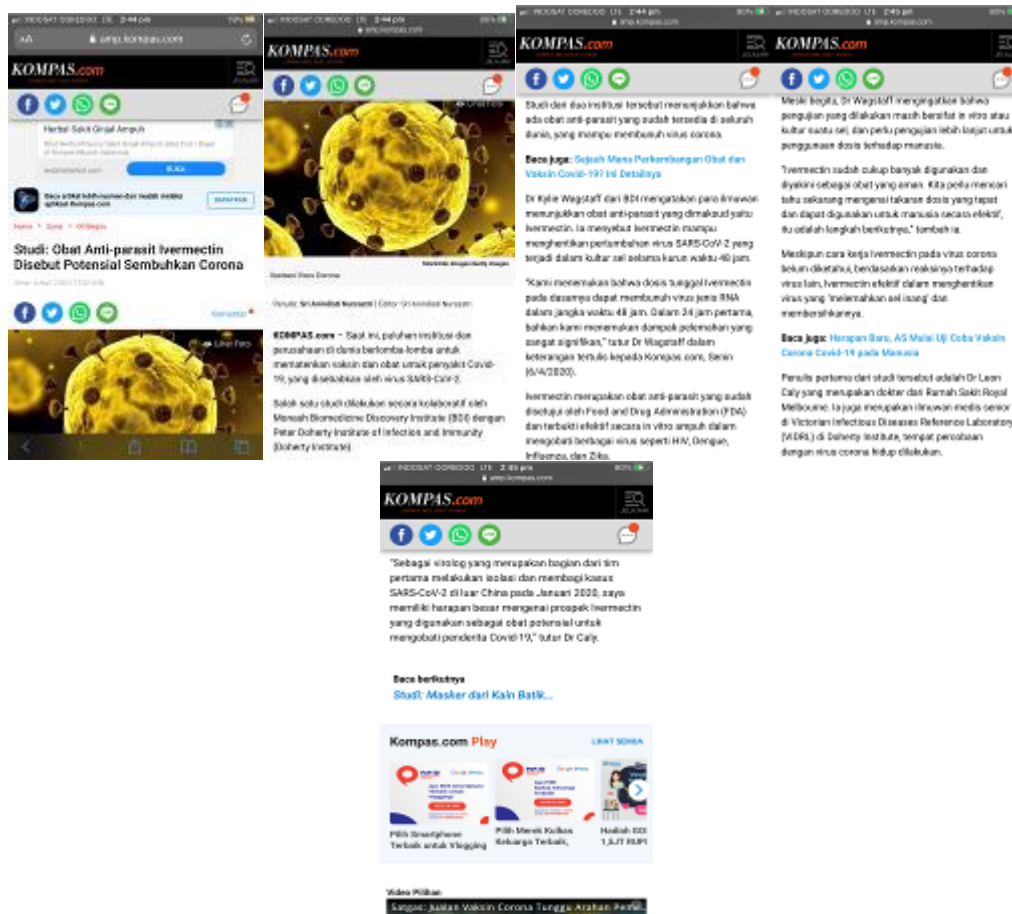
INDOSAT OOREDOO LTE 2:44 pm
AA amp.kompas.com
KOMPAS.com
Herbal Sakit Ginjal Ampuh
BUKA
Baca artikel lebih nyaman dan mudah melalui aplikasi Kompas.com
Home > Sains > Oh Begitu
Studi: Obat Anti-parasit Ivermectin Disebut Potensial Sembuhkan Corona
Kompas.com
Lihat Foto

INDOSAT OOREDOO LTE 2:44 pm
amp.kompas.com
KOMPAS.com
Lihat Foto
Ilustrasi Virus Corona
Penulis Sri Anindiati Nursastri | Editor Sri Anindiati Nursastri
KOMPAS.com – Saat ini, puluhan institusi dan perusahaan di dunia berlomba-lomba untuk mematenkan vaksin dan obat untuk penyakit Covid-19, yang disebabkan oleh virus SARS-CoV-2.
Salah satu studi dilakukan secara kolaboratif oleh Monash Biomedicine Discovery Institute (BDI) dengan Peter Doherty Institute of Infection and Immunity (Doherty Institute).

INDOSAT OOREDOO LTE 2:44 pm
amp.kompas.com
KOMPAS.com
Studi dari dua institusi tersebut menunjukkan bahwa ada obat anti-parasit yang sudah tersedia di seluruh dunia, yang mampu membunuh virus corona.
Baca juga: Sejarah Mana Perkembangan Obat dan Vaksin Covid-19? Ini Detailnya
Dr Kylie Wagstaff dari BDI mengatakan para ilmuwan menunjukkan obat anti-parasit yang dimaksud yaitu ivermectin. Ia menyebut ivermectin mampu menghentikan pertumbuhan virus SARS-CoV-2 yang terjadi dalam kultur sel selama kurun waktu 48 jam.
"Kami menemukan bahwa dosis tunggal ivermectin pada dasarnya dapat membunuh virus jenis RNA dalam jangka waktu 48 jam. Dalam 24 jam pertama, bahkan kami menemukan dampak pelemahan yang sangat signifikan," tutur Dr Wagstaff dalam keterangan tertulis kepada Kompas.com, Senin (6/4/2020).
Ivermectin merupakan obat anti-parasit yang sudah disetujui oleh Food and Drug Administration (FDA) dan terbukti efektif secara in vitro ampuh dalam mengobati berbagai virus seperti HIV, Dengue, Influenza, dan Zika.

INDOSAT OOREDOO LTE 2:45 pm
amp.kompas.com
KOMPAS.com
Meski begitu, Dr Wagstaff mengingatkan bahwa pengujian yang dilakukan masih bersifat in vitro atau kultur suatu sel, dan perlu pengujian lebih lanjut untuk penggunaan dosis terhadap manusia.
"Ivermectin sudah cukup banyak digunakan dan diyakini sebagai obat yang aman. Kita perlu mencari tahu sekarang mengenai takaran dosis yang tepat dan dapat digunakan untuk manusia secara efektif, itu adalah langkah berikutnya," tambah ia.
Meskipun cara kerja ivermectin pada virus corona belum diketahui, berdasarkan reaksinya terhadap virus lain, ivermectin efektif dalam menghentikan virus yang 'melemahkan sel inang' dan membersihkannya.
Baca juga: Harapan Baru, AS Mulai Uji Coba Vaksin Corona Covid-19 pada Manusia
Penulis pertama dari studi tersebut adalah Dr Leon Caly yang merupakan dokter dari Rumah Sakit Royal Melbourne. Ia juga merupakan ilmuwan medis senior di Victorian Infectious Diseases Reference Laboratory (VIDRL) di Doherty Institute, tempat percobaan dengan virus corona hidup dilakukan.

INDOSAT OOREDOO LTE 2:45 pm
amp.kompas.com
KOMPAS.com
"Sebagai virolog yang merupakan bagian dari tim pertama melakukan isolasi dan membagi kasus SARS-CoV-2 di luar China pada Januari 2020, saya memiliki harapan besar mengenai prospek ivermectin yang digunakan sebagai obat potensial untuk mengobati penderita Covid-19," tutur Dr Caly.
Baca berikutnya
Studi: Masker dari Kain Batik...
Kompas.com Play
LIHAT SEMUA
Pilih Smartphone Terbaik untuk Vlogging
Pilih Merek Kulkas Keluarga Terbaik,
Hadiah DIGI 1,5JT KUPI
Video Pilihan
Sargas: Jualan Vaksin Corona Tunggu Arahan Pemer...